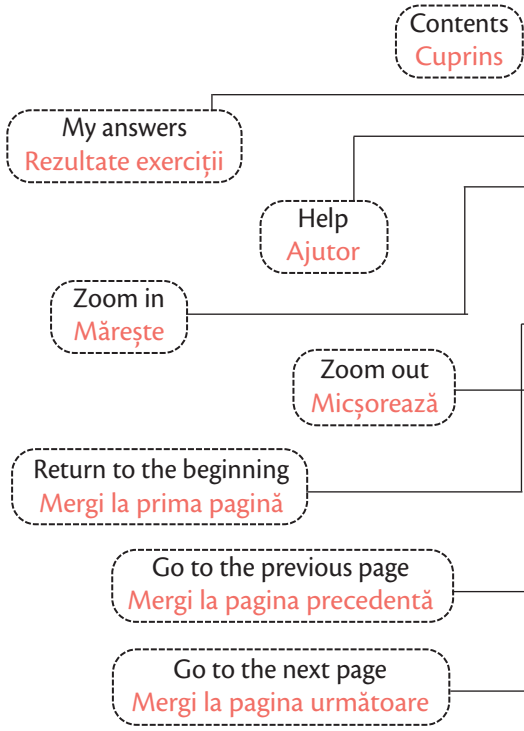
Contents
Cuprins

My answers
Rezultate exerciții

Help
Ajutor

Zoom in
Mărește

Zoom out
Micșorează

Return to the beginning
Mergi la prima pagină

Go to the previous page
Mergi la pagina precedentă

Go to the next page
Mergi la pagina următoare